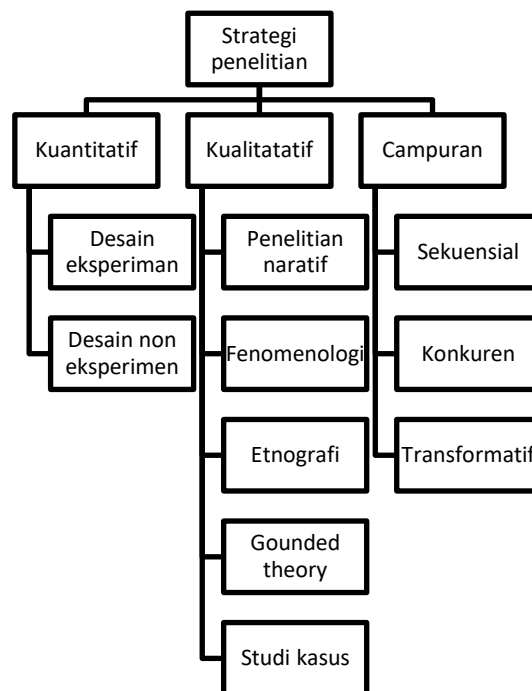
Strategi penelitian

Kuantitatif

Kualitatatif

Campuran

Desain eksperiman

Desain non eksperimen

Penelitian naratif

Fenomenologi

Etnografi

Gounded theory

Studi kasus

Sekuensial

Konkuren

Transformatif